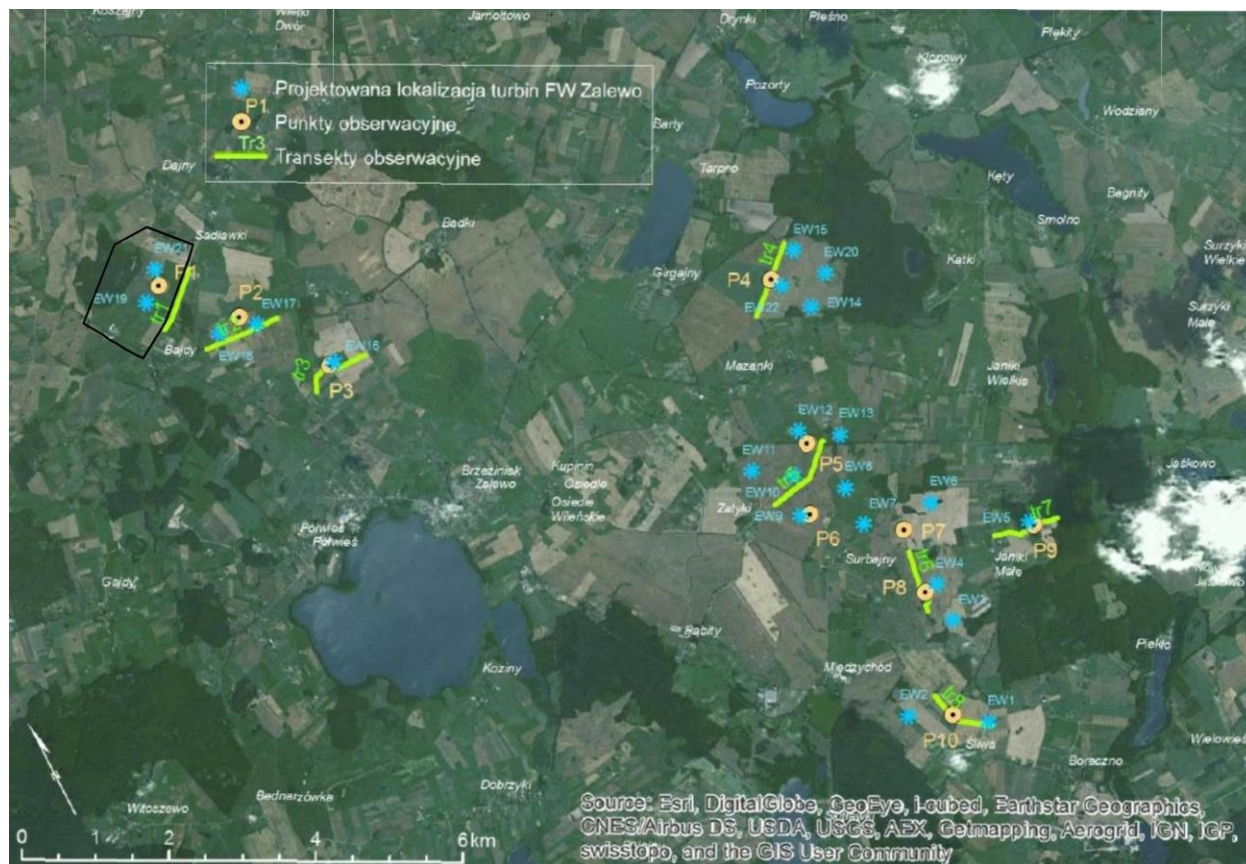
Koszajny
Wielki Dwór
Jarnołtowo
Dłużki
Pleśno
Plękity
Klonowy
Pozorty
Wodziany
Projektowana lokalizacja turbin FW Zalewo
P1
Punkty obserwacyjne
Tr3
Transekty obserwacyjne
Barty
Kęty
Bagnity
Dajny
Tarpno
Smolno
Sadławki
Bądki
EW15
EW20
Kątki
Surzyki Wielkie
EW21
P1
Girgajny
P4
EW19
EW14
EW22
P2
EW17
Surzyki Małe
Tr1
Tr2
EW18
Bajdy
EW16
Tr3
P3
Mazanki
Janiki Wielkie
EW12
EW13
EW11
P5
EW8
Jaśkowo
Brzeźniak
Zalewo
Kupinin
Osiedle
Osiedle Wileńskie
EW10
Tr5
EW6
EW9
Zatyki
EW7
P7
EW5
Tr7
P6
P9
Janiki Małe
Surbajny
Tr6
EW4
Polwica
Półwieś
P8
Gajdy
EW3
Jaśkowo
Rąbity
Piełk
Koziny
Międzychód
EW2
Tr8
EW1
P10
Wielowieś
Śliwa
Boreczno
Dobrzyki
Bednarzówka
Witoszewo
0
1
2
4
6 km
Source: Esri, DigitalGlobe, GeoEye, i-cubed, Earthstar Geographics, CNES/Airbus DS, USDA, USGS, AEX, Getmapping, Aerogrid, IGN, IGP, swisstopo, and the GIS User Community